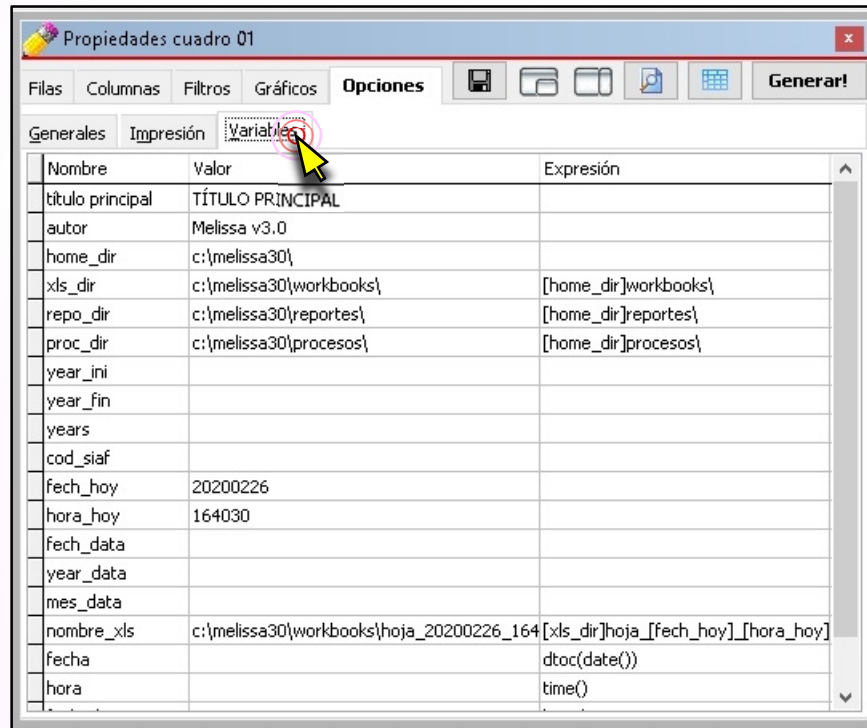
Propiedades cuadro 01

Filas | Columnas | Filtros | Gráficos | Opciones | Generar!

Generales | Impresión | Variables

| Nombre | Valor | Expresión |
|---|---|---|
| título principal | TÍTULO PRINCIPAL | |
| autor | Melissa v3.0 | |
| home_dir | c:\melissa30\ | |
| xls_dir | c:\melissa30\workbooks\ | [home_dir]workbooks\ |
| repo_dir | c:\melissa30\reportes\ | [home_dir]reportes\ |
| proc_dir | c:\melissa30\procesos\ | [home_dir]procesos\ |
| year_ini | | |
| year_fin | | |
| years | | |
| cod_siaf | | |
| fech_hoy | 20200226 | |
| hora_hoy | 164030 | |
| fech_data | | |
| year_data | | |
| mes_data | | |
| nombre_xls | c:\melissa30\workbooks\hoja_20200226_164 | [xls_dir]hoja_[fech_hoy]_[hora_hoy] |
| fecha | | dtoc(date()) |
| hora | | time() |